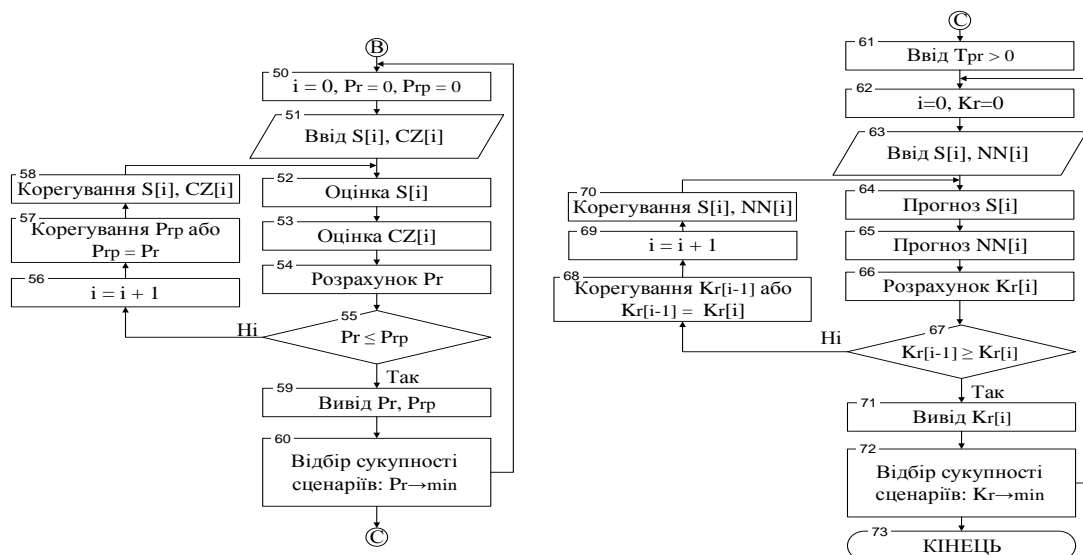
B

50
i = 0, Pr = 0, Prp = 0

51
Ввід S[i], CZ[i]

58
Корегування S[i], CZ[i]

52
Оцінка S[i]

57
Корегування Prp або Prp = Pr

53
Оцінка CZ[i]

54
Розрахунок Pr

56
i = i + 1

55
Ні
Pr ≤ Prp

Так

59
Вивід Pr, Prp

60
Відбір сукупності сценаріїв: Pr→min

C

C

61
Ввід Tpr > 0

62
i=0, Kr=0

63
Ввід S[i], NN[i]

70
Корегування S[i], NN[i]

64
Прогноз S[i]

69
i = i + 1

65
Прогноз NN[i]

68
Корегування Kr[i-1] або Kr[i-1] = Kr[i]

66
Розрахунок Kr[i]

Ні
67
Kr[i-1] ≥ Kr[i]

Так

71
Вивід Kr[i]

72
Відбір сукупності сценаріїв: Kr→min

73
КІНЕЦЬ